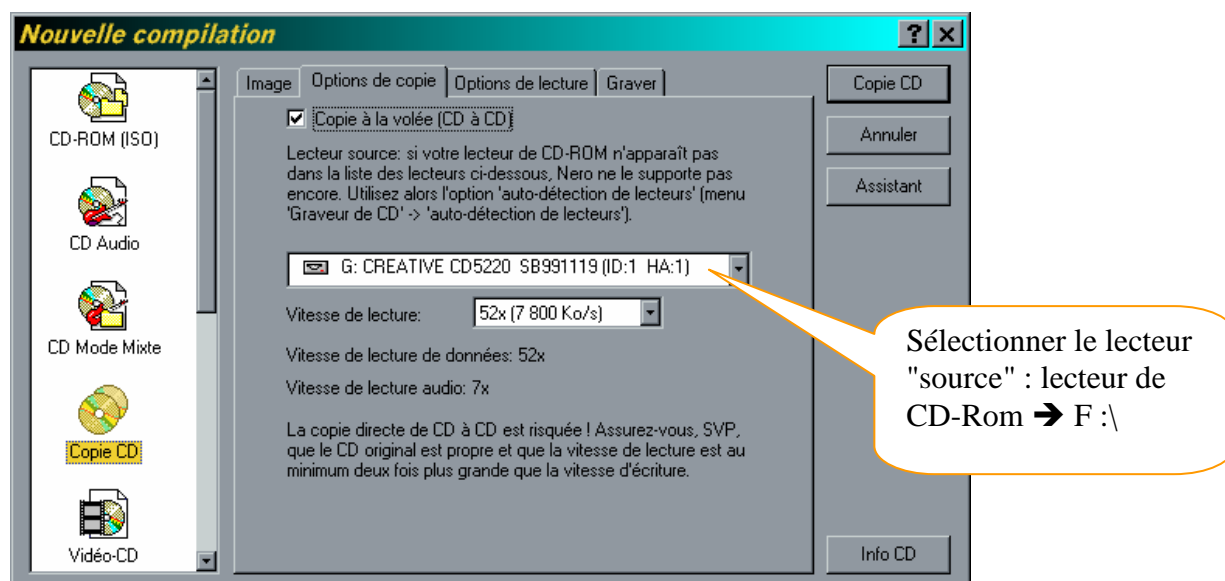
Nouvelle compilation

?

CD-ROM (ISO)

CD Audio

CD Mode Mixte

Copie CD

Vidéo-CD

Image | Options de copie | Options de lecture | Graver

☑ Copie à la volée (CD à CD)

Lecteur source: si votre lecteur de CD-ROM n'apparaît pas dans la liste des lecteurs ci-dessous, Nero ne le supporte pas encore. Utilisez alors l'option 'auto-détection de lecteurs' (menu 'Graveur de CD' -> 'auto-détection de lecteurs').

G: CREATIVE CD5220 SB991119 (ID:1 HA:1)

Vitesse de lecture: 52x (7 800 Ko/s)

Vitesse de lecture de données: 52x

Vitesse de lecture audio: 7x

La copie directe de CD à CD est risquée ! Assurez-vous, SVP, que le CD original est propre et que la vitesse de lecture est au minimum deux fois plus grande que la vitesse d'écriture.

Copie CD

Annuler

Assistant

Info CD

Sélectionner le lecteur "source" : lecteur de CD-Rom $\rightarrow$ F :\